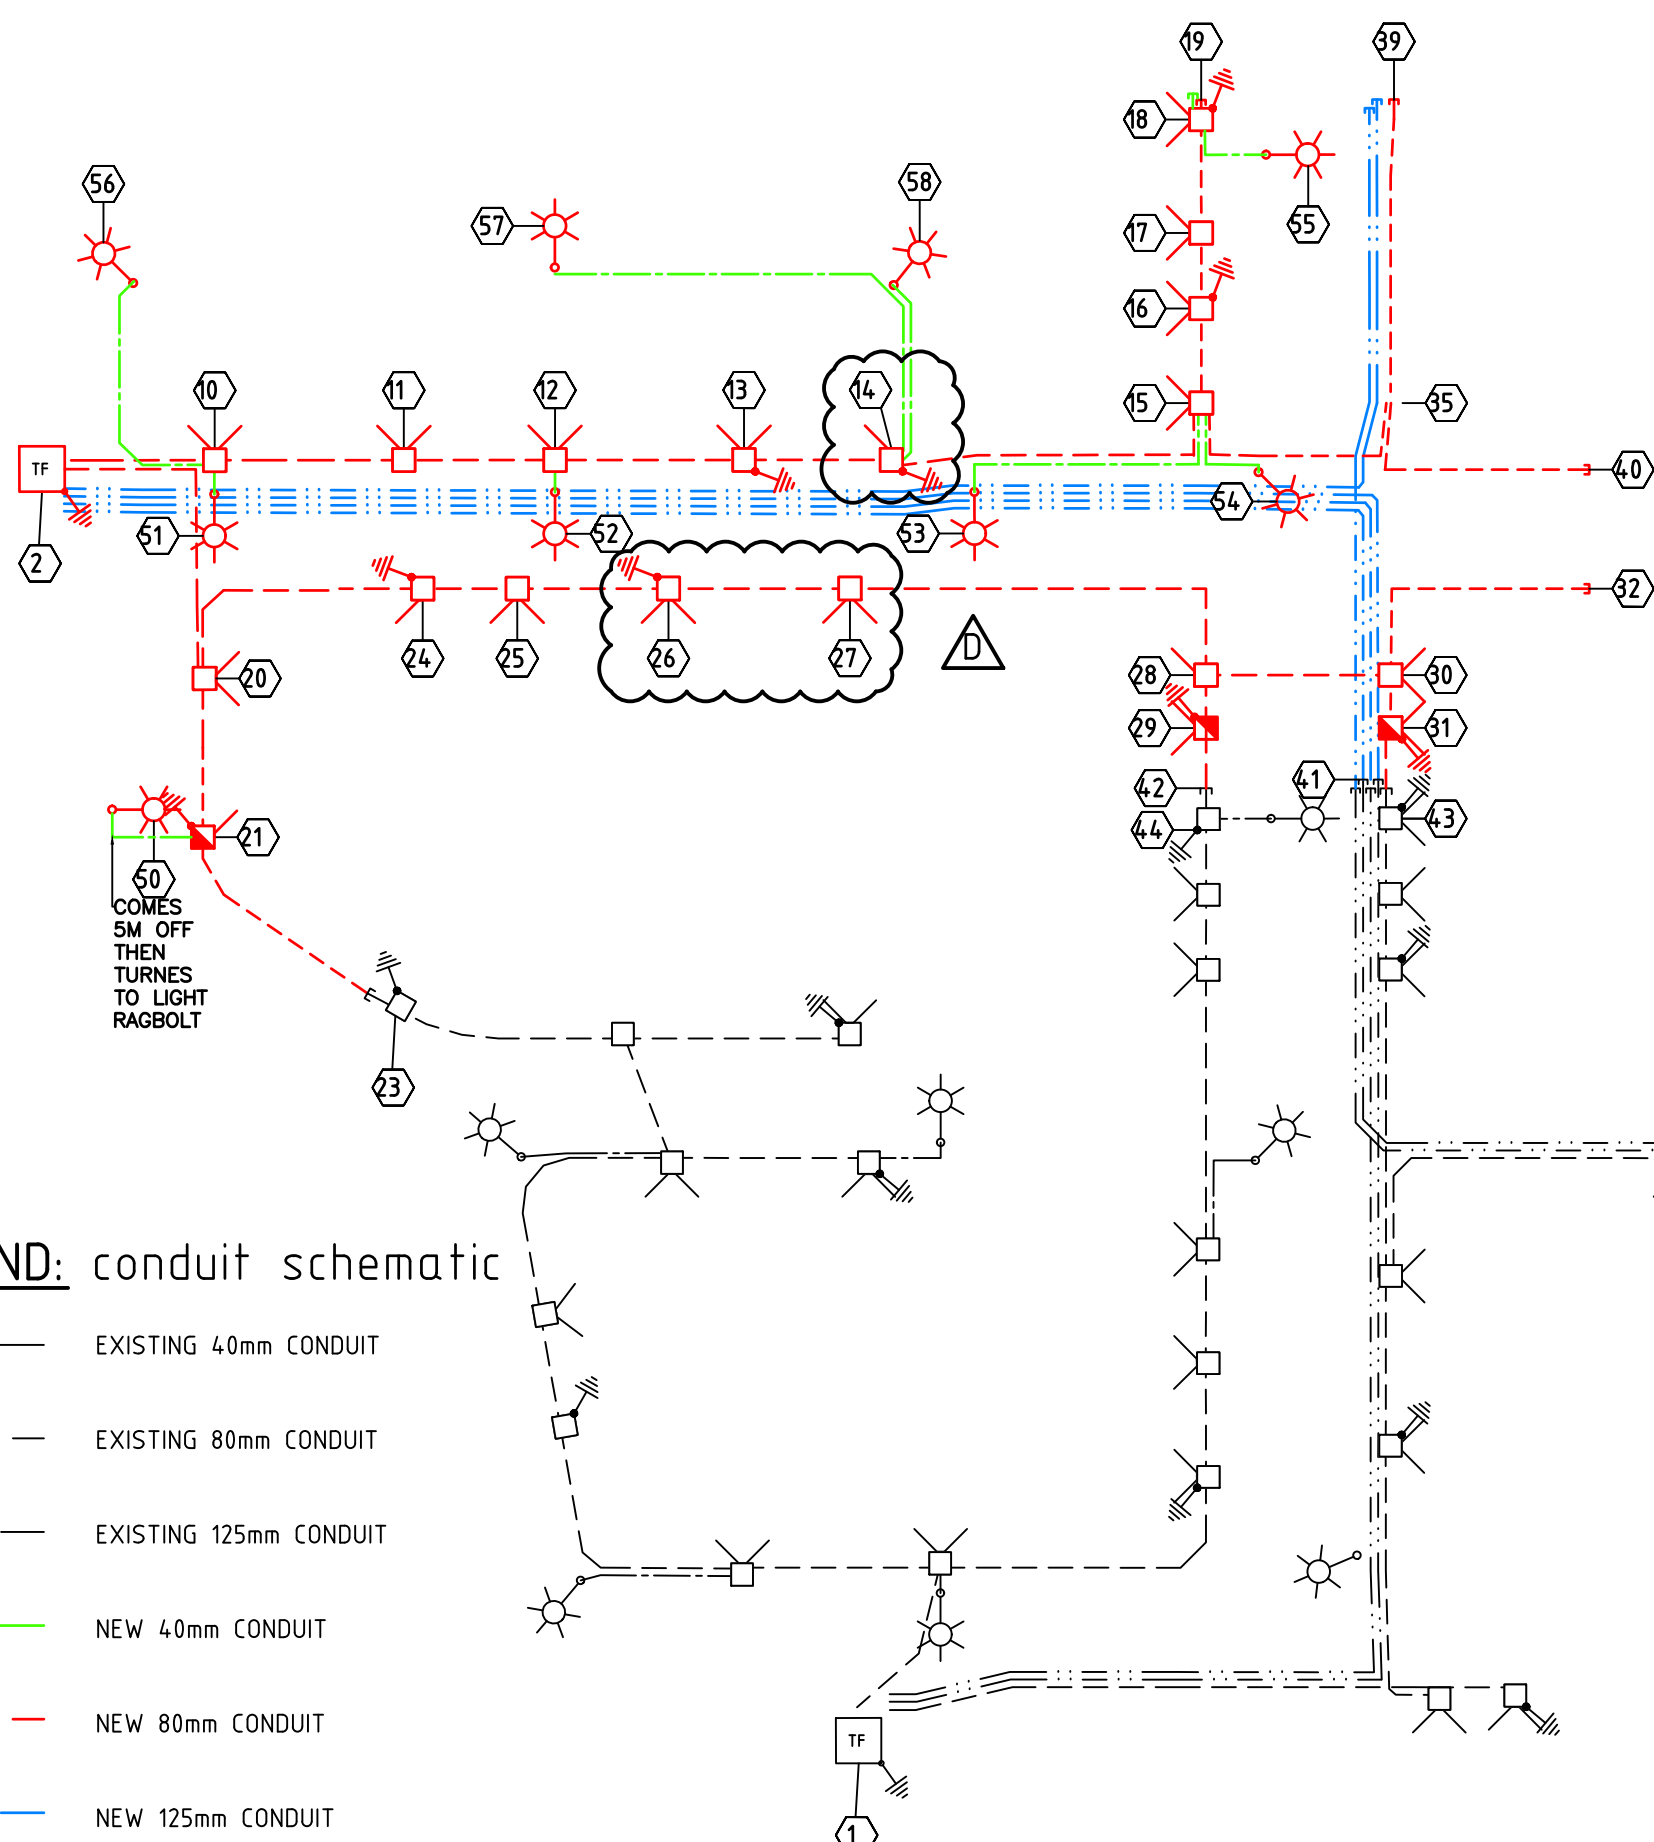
19
39
18
56
57
58
17
55
16
10
11
12
13
14
15
35
TF
40
2
51
52
53
54
24
25
26
27
D
32
20
28
30
29
31
42
41
44
43
21
50
COMES 5M OFF THEN TURNES TO LIGHT RAGBOLT
23
ND: conduit schematic
EXISTING 40mm CONDUIT
EXISTING 80mm CONDUIT
EXISTING 125mm CONDUIT
NEW 40mm CONDUIT
NEW 80mm CONDUIT
NEW 125mm CONDUIT
TF
1